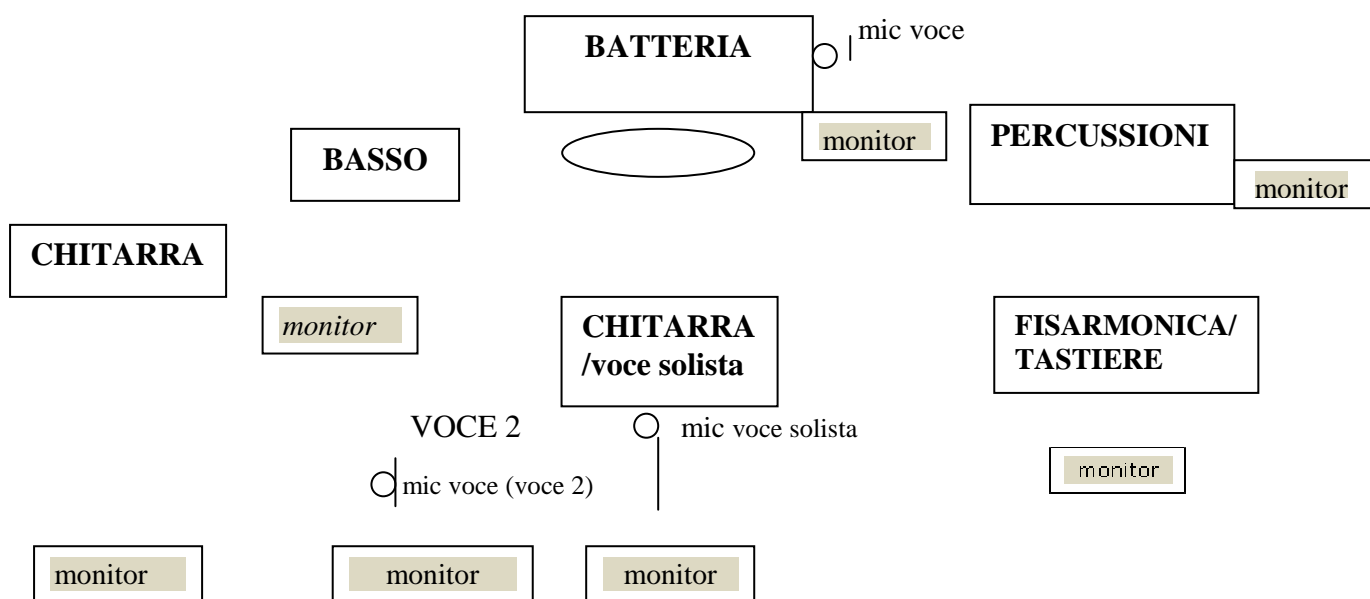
BATTERIA

mic voce

monitor

PERCUSSIONI

monitor

BASSO

CHITARRA

monitor

CHITARRA /voce solista

FISARMONICA/ TASTIERE

VOCE 2

mic voce solista

mic voce (voce 2)

monitor

monitor

monitor

monitor